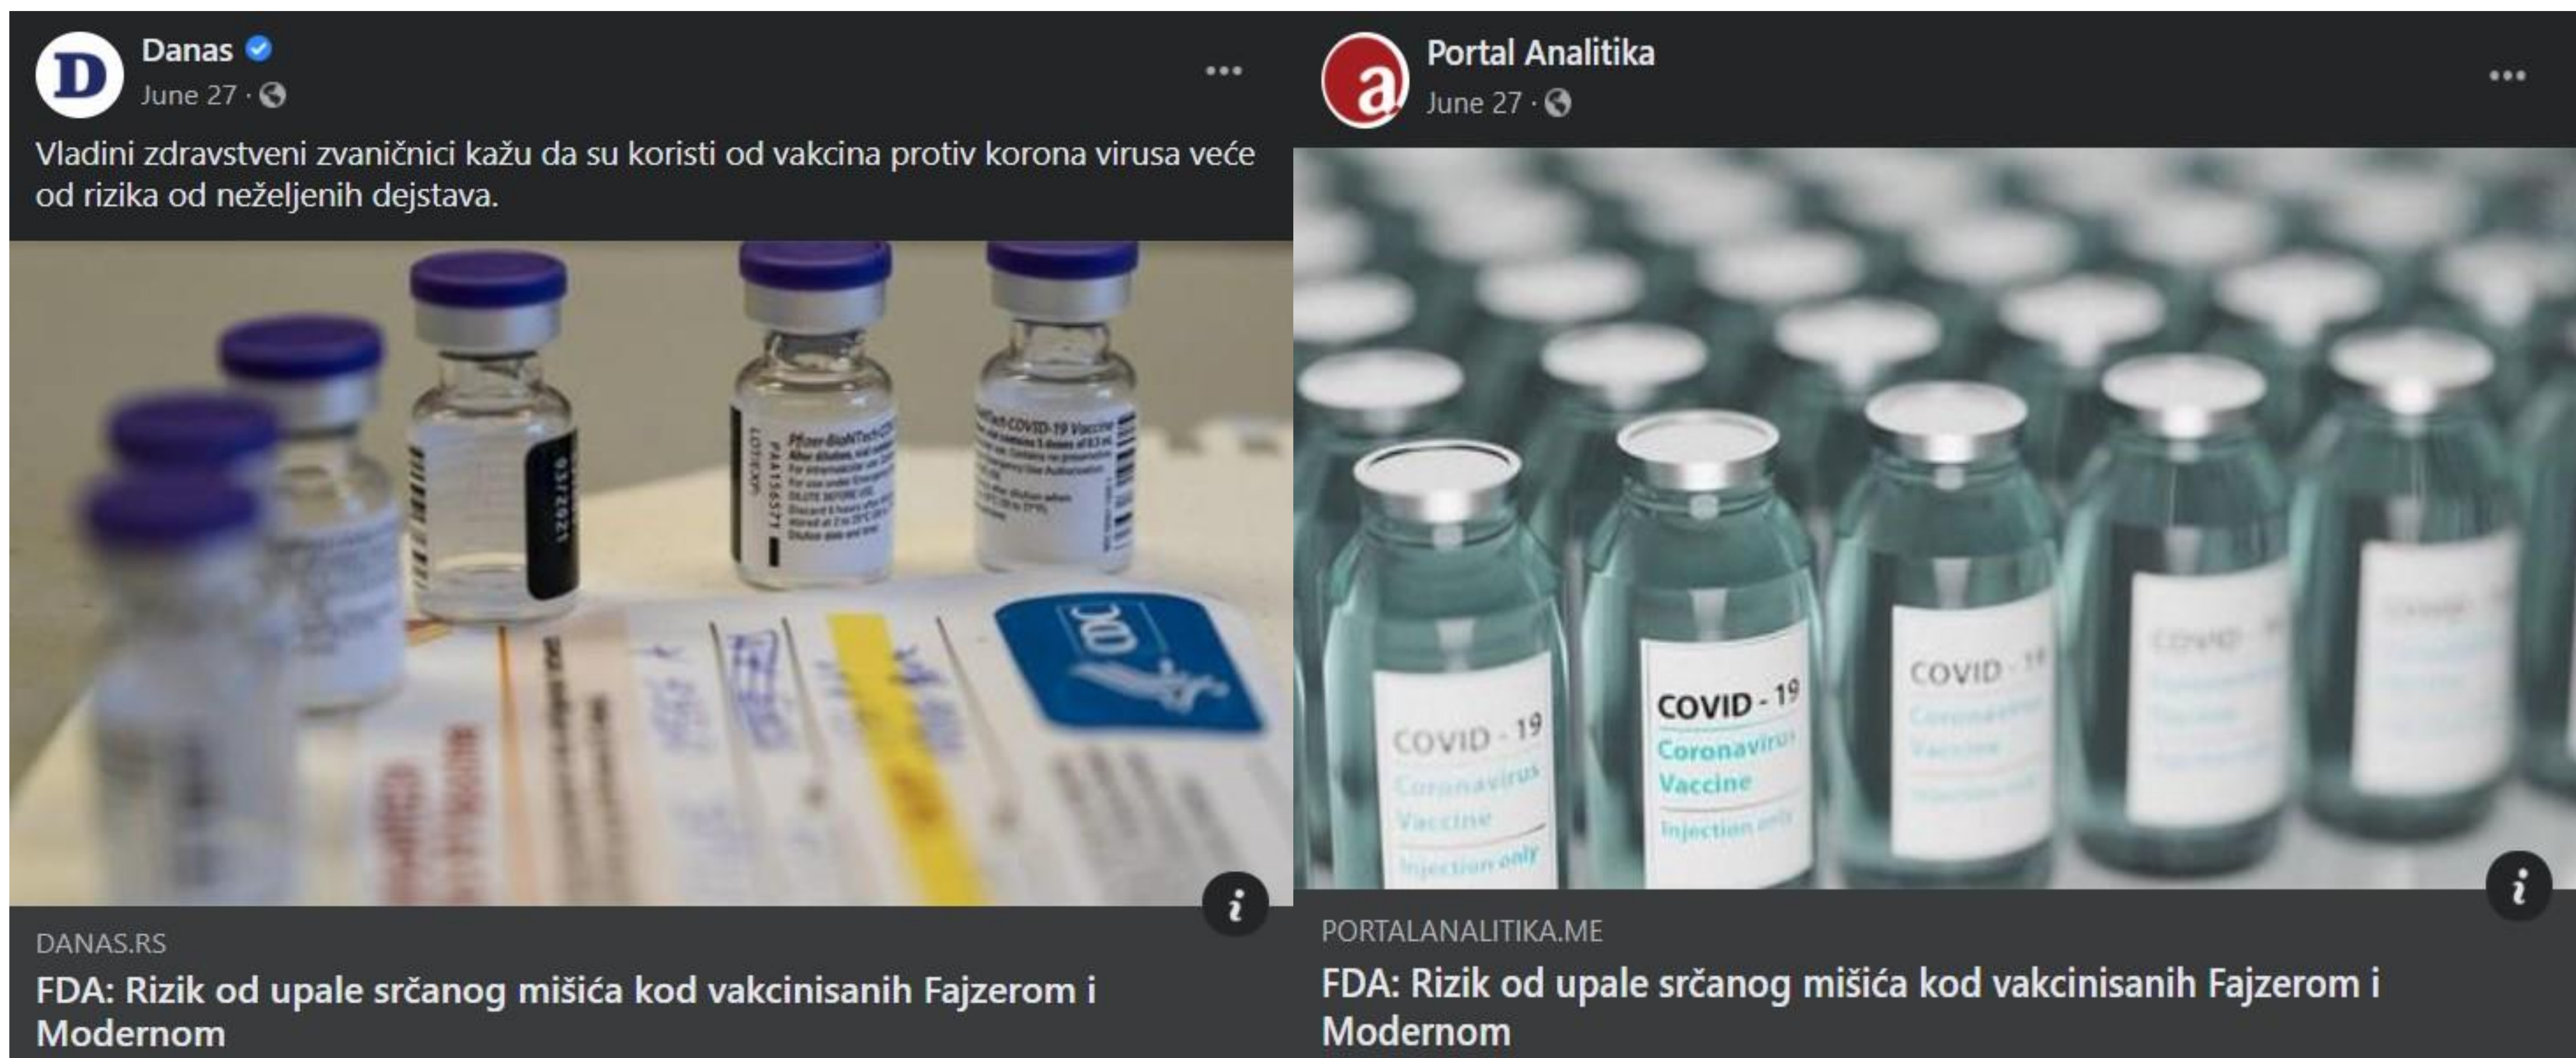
D
Danas
June 27 ·

Vladini zdravstveni zvaničnici kažu da su koristi od vakcina protiv korona virusa veće od rizika od neželjenih dejstava.

Pfizer-BioNTech COVID-19 Vaccine

DANAS.RS
FDA: Rizik od upale srčanog mišića kod vakcinisanih Fajzerom i Modernom

a
Portal Analitika
June 27 ·

COVID - 19
Coronavirus
Vaccine
Injection only

COVID - 19
Coronavirus
Vaccine
Injection only

COVID - 19

PORTALANALITIKA.ME
FDA: Rizik od upale srčanog mišića kod vakcinisanih Fajzerom i Modernom